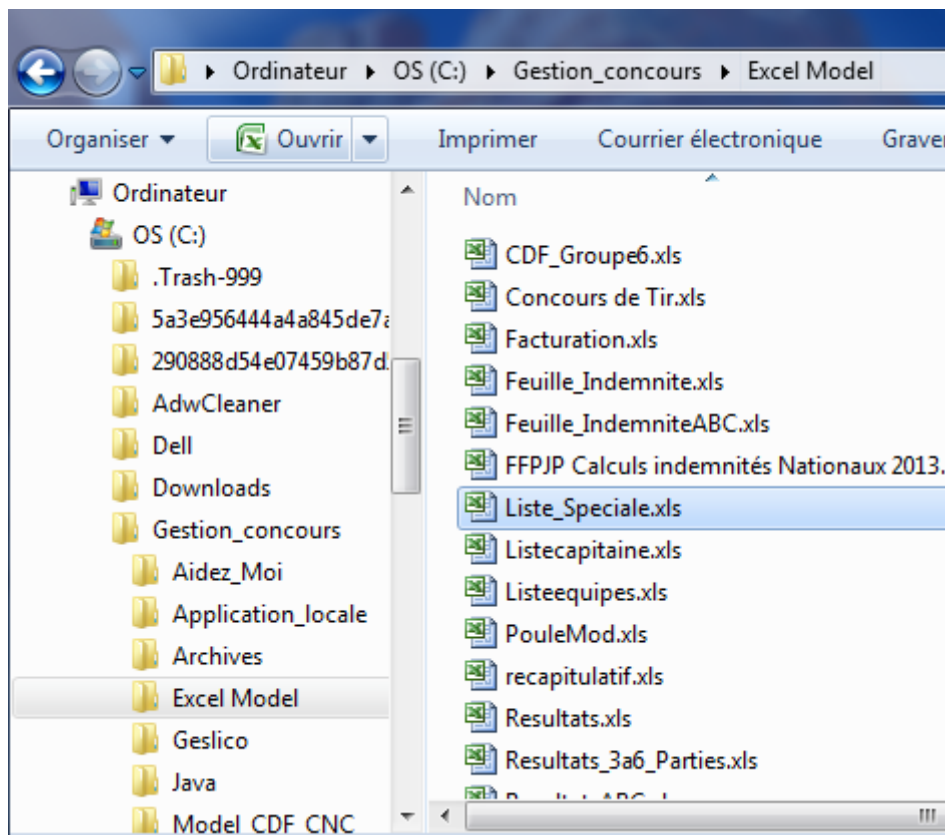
▸ Ordinateur ▸ OS (C:) ▸ Gestion_concours ▸ Excel Model

Organiser ▾ Ouvrir ▾ Imprimer Courrier électronique Graver

Ordinateur
OS (C:)
.Trash-999
5a3e956444a4a845de7a
290888d54e07459b87d
AdwCleaner
Dell
Downloads
Gestion_concours
Aidez_Moi
Application_locale
Archives
Excel Model
Geslico
Java
Model_CDF_CNC

Nom
CDF_Groupe6.xls
Concours de Tir.xls
Facturation.xls
Feuille_Indemnite.xls
Feuille_IndemniteABC.xls
FFPJP Calculs indemnités Nationaux 2013.
Liste_Speciale.xls
Listecapitaine.xls
Listeequipes.xls
PouleMod.xls
recapitulatif.xls
Resultats.xls
Resultats_3a6_Parties.xls
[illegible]